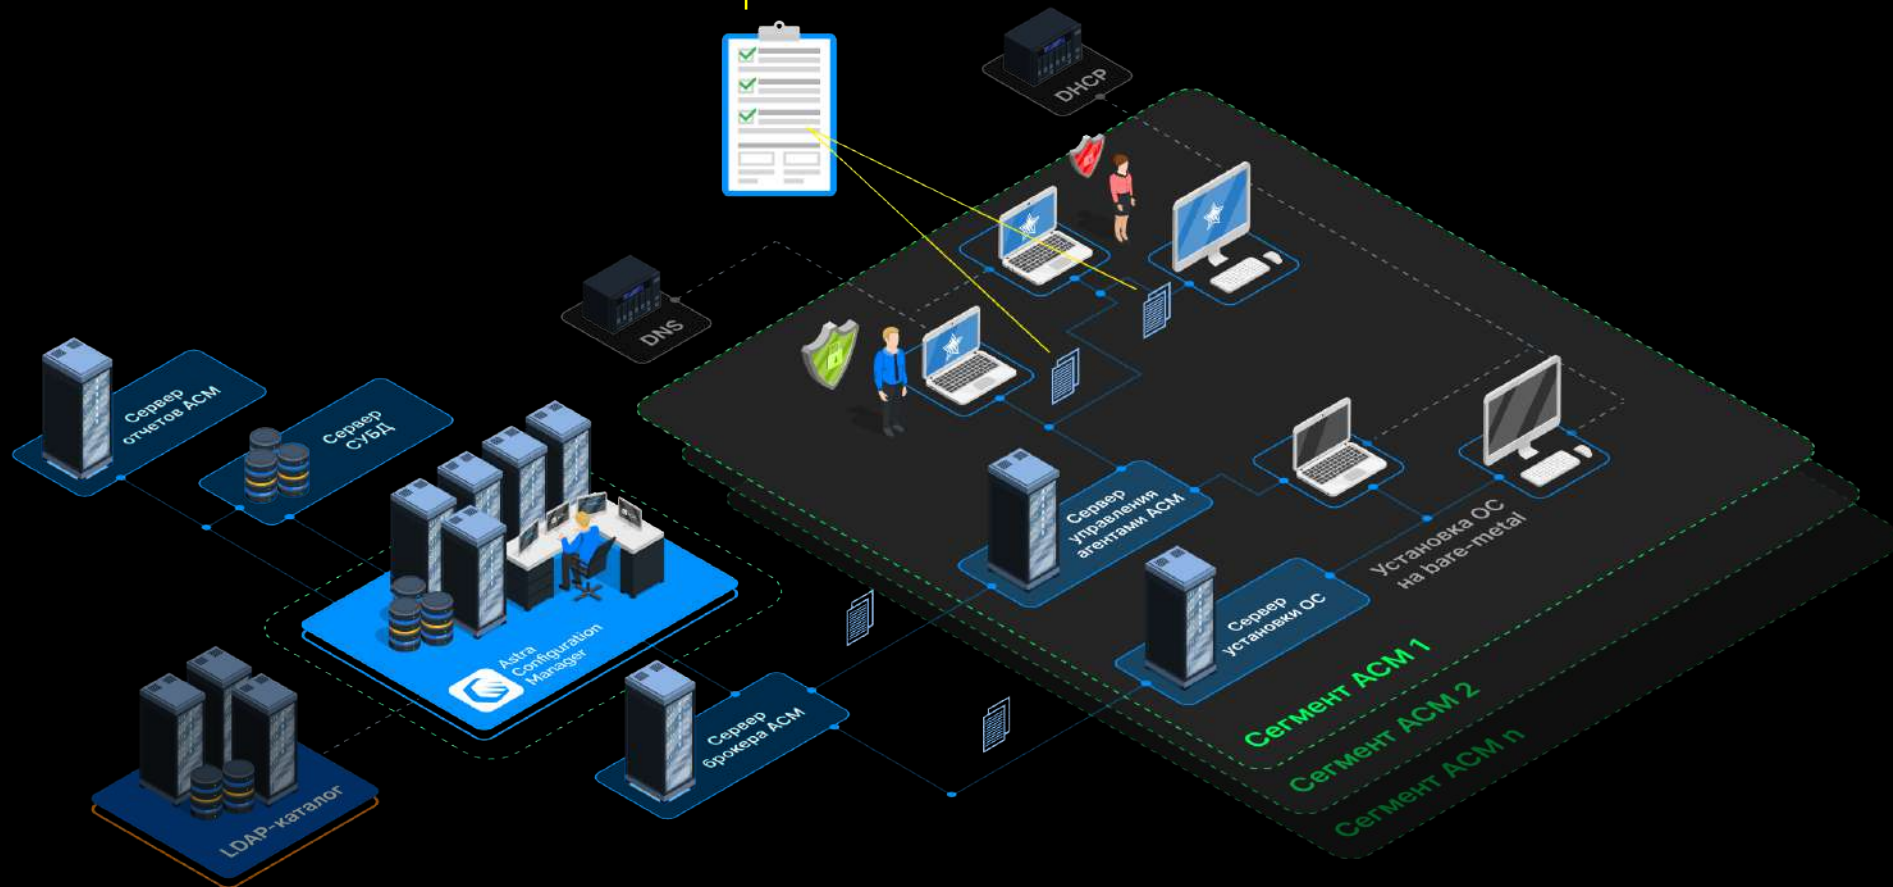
DHCP

DNS

Сервер отчетов ACM

Сервер СУБД

Astra Configuration Manager

LDAP-каталог

Сервер брокера ACM

Сервер управления агентами ACM

Сервер установки ОС

Установка ОС на bare-metal

Сегмент ACM 1

Сегмент ACM 2

Сегмент ACM n